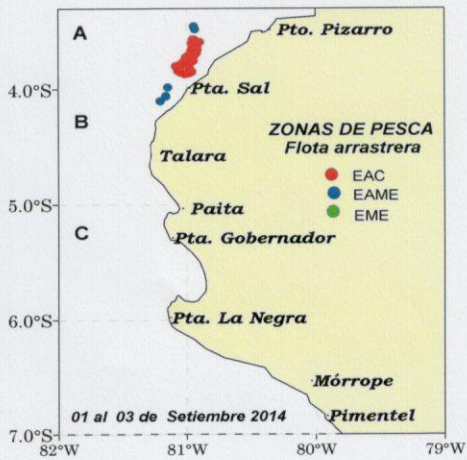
A
Pto. Pizarro
4.0°S
Pta. Sal
B
ZONAS DE PESCA
Flota arrastrera
Talara
EAC
EAME
5.0°S
Paita
EME
C
Pta. Gobernador
6.0°S
Pta. La Negra
Mórrope
01 al 03 de Setiembre 2014
Pimentel
7.0°S
82°W
81°W
80°W
79°W